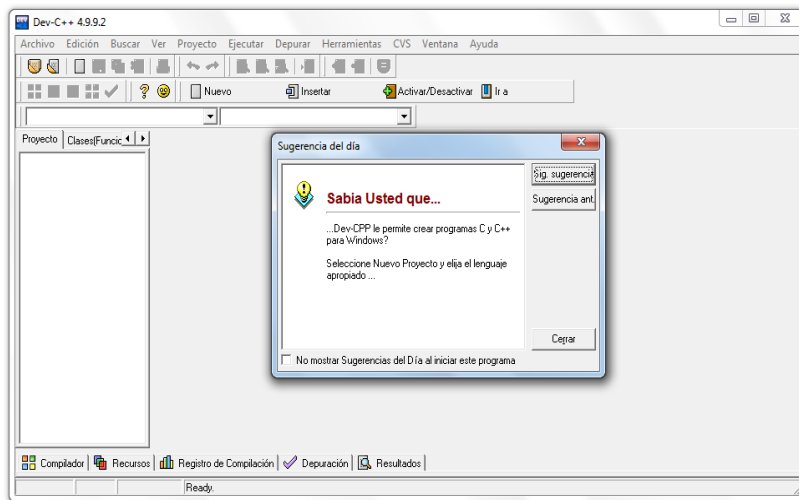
Dev-C++ 4.9.9.2

Archivo Edición Buscar Ver Proyecto Ejecutar Depurar Herramientas CVS Ventana Ayuda

Nuevo Insertar Activar/Desactivar Ir a

Proyecto Clases(Funcic

Sugerencia del día

Sabia Usted que...

...Dev-CPP le permite crear programas C y C++ para Windows?

Seleccione Nuevo Proyecto y elija el lenguaje apropiado ...

Sig. sugerencia

Sugerencia ant.

Cerrar

No mostrar Sugerencias del Día al iniciar este programa

Compilador Recursos Registro de Compilación Depuración Resultados

Ready.